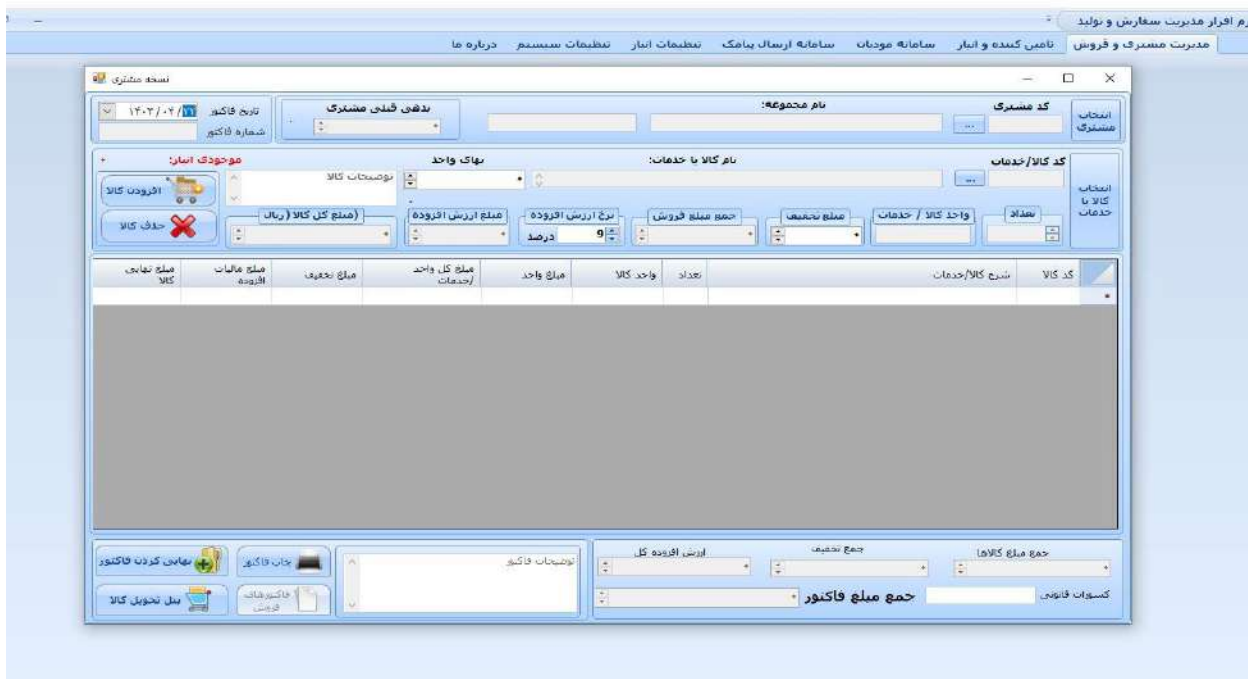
رم افزار مدیریت سفارش و تولید

مدیریت مشتری و فروش | تامین کننده و انبار | سامانه مودیان | سامانه ارسال پیامک | تنظیمات انبار | تنظیمات سیستم | درباره ما

نسخه مشتری

انتخاب مشتری

کد مشتری

...

نام مجموعه:

بدهی قبلی مشتری

0

تاریخ فاکتور 1402/04/11

شماره فاکتور

انتخاب کالا یا خدمات

کد کالا/خدمات

...

نام کالا یا خدمات:

بهای واحد

0

توضیحات کالا

موجودی انبار:

0

افزودن کالا

حذف کالا

تعداد

واحد کالا / خدمات

مبلغ تخفیف

0

جمع مبلغ فروش

نرخ ارزش افزوده

9 درصد

مبلغ ارزش افزوده

(مبلغ کل کالا ( ریال

0

| کد کالا | شرح کالا/خدمات | تعداد | واحد کالا | مبلغ واحد | مبلغ کل واحد /خدمات | مبلغ تخفیف | مبلغ مالیات افزوده | مبلغ نهایی کالا |
|---|---|---|---|---|---|---|---|---|
| * | | | | | | | | |

جمع مبلغ کالاها

0

جمع تخفیف

0

ارزش افزوده کل

0

کسورات قانونی

جمع مبلغ فاکتور

0

توضیحات فاکتور

چاپ فاکتور

فاکتورهای فروش

نهایی کردن فاکتور

سبد تحویل کالا